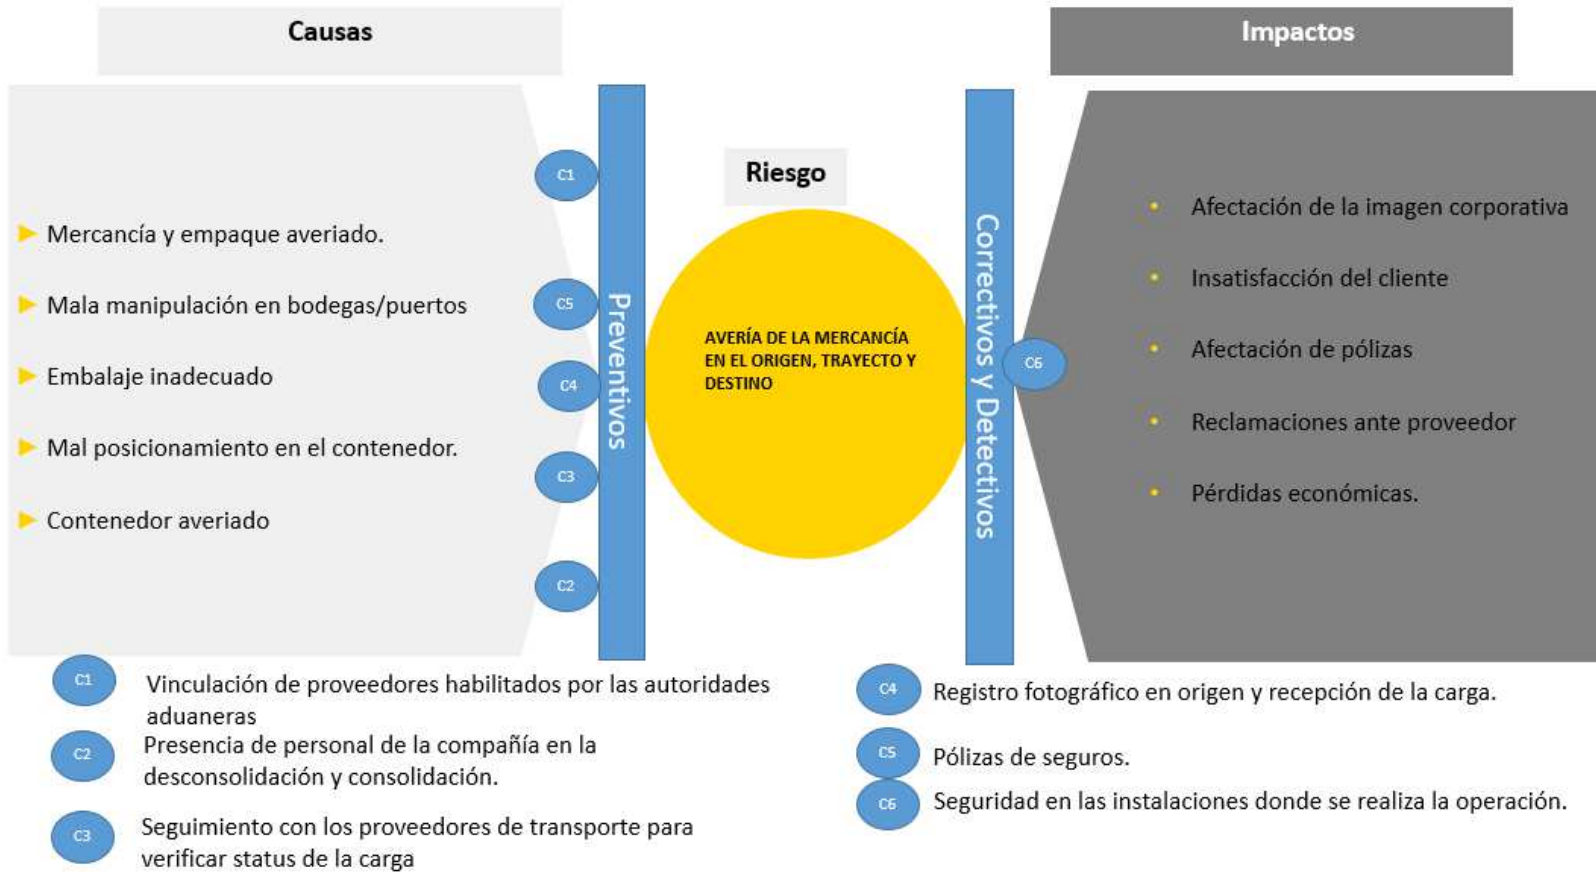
Causas

Impactos

Riesgo

C1

Mercancía y empaque averiado.

C5

Mala manipulación en bodegas/puertos

C4

Embalaje inadecuado

Mal posicionamiento en el contenedor.

C3

Contenedor averiado

C2

Preventivos

AVERÍA DE LA MERCANCÍA EN EL ORIGEN, TRAYECTO Y DESTINO

Correctivos y Detectivos

C6

Afectación de la imagen corporativa

Insatisfacción del cliente

Afectación de pólizas

Reclamaciones ante proveedor

Pérdidas económicas.

C1 Vinculación de proveedores habilitados por las autoridades aduaneras

C2 Presencia de personal de la compañía en la desconsolidación y consolidación.

C3 Seguimiento con los proveedores de transporte para verificar status de la carga

C4 Registro fotográfico en origen y recepción de la carga.

C5 Pólizas de seguros.

C6 Seguridad en las instalaciones donde se realiza la operación.